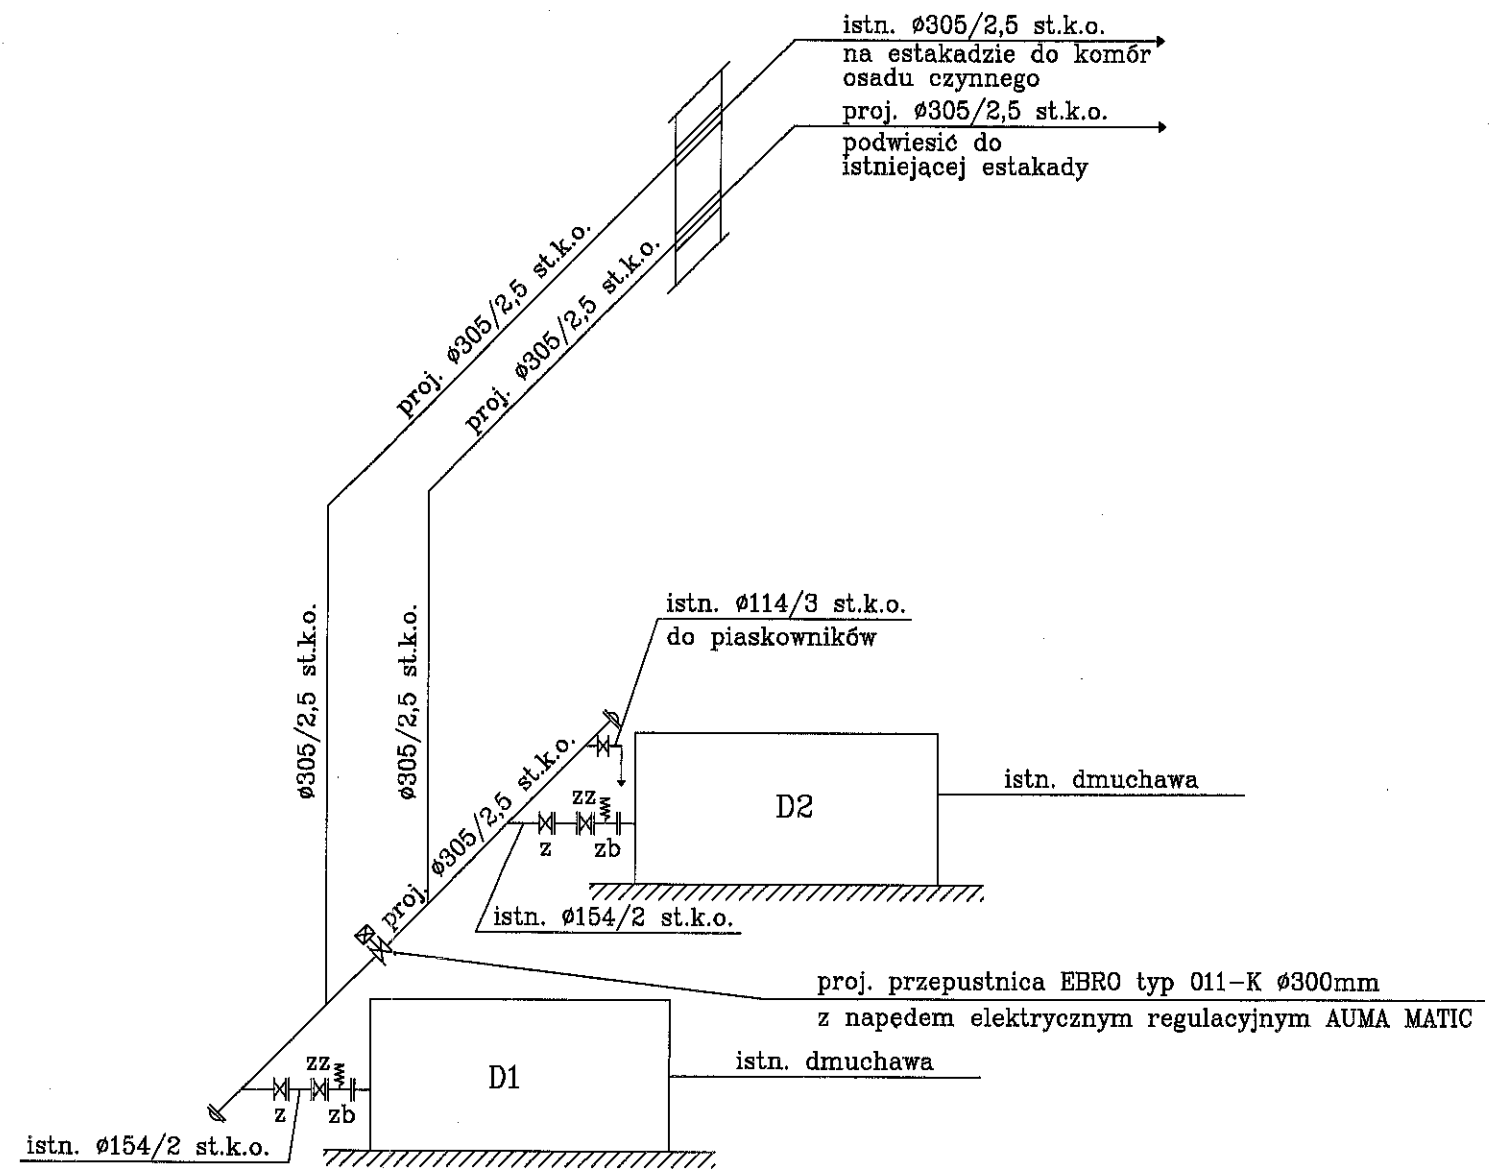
istn. ø305/2,5 st.k.o.
na estakadzie do komór osadu czynnego

proj. ø305/2,5 st.k.o.
podwiesić do istniejącej estakady

proj. ø305/2,5 st.k.o.

proj. ø305/2,5 st.k.o.

ø305/2,5 st.k.o.

ø305/2,5 st.k.o.

istn. ø114/3 st.k.o.
do piaskowników

proj. ø305/2,5 st.k.o.

zz
z
zb

D2

istn. dmuchawa

istn. ø154/2 st.k.o.

proj. przepustnica EBRO typ 011–K ø300mm
z napędem elektrycznym regulacyjnym AUMA MATIC

zz
z
zb

D1

istn. dmuchawa

istn. ø154/2 st.k.o.